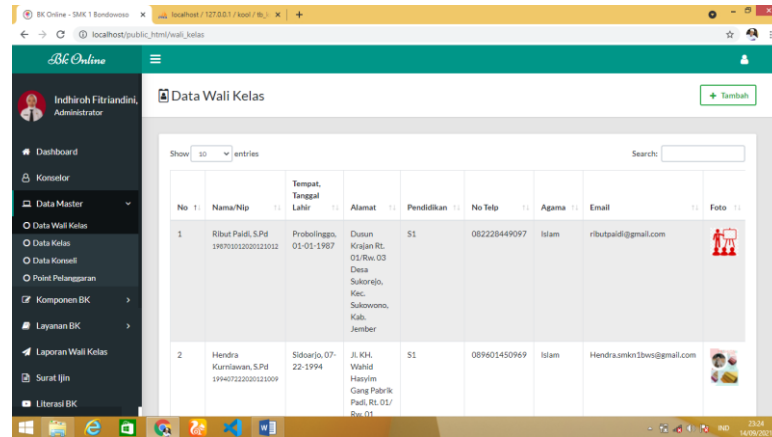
BK Online - SMK 1 Bondowoso ×
localhost / 127.0.0.1 / kool / tb_l ×
+
localhost/public_html/wali_kelas

Bk Online
Indhiroh Fitriandini, Administrator
Dashboard
Konselor
Data Master
Data Wali Kelas
Data Kelas
Data Konseli
Point Pelanggaran
Komponen BK
Layanan BK
Laporan Wali Kelas
Surat Ijin
Literasi BK

Data Wali Kelas
+ Tambah

Show 10 entries
Search:

| No | Nama/Nip | Tempat, Tanggal Lahir | Alamat | Pendidikan | No Telp | Agama | Email | Foto |
|---|---|---|---|---|---|---|---|---|
| 1 | Ributt Paidi, S.Pd 198701012020121012 | Probolinggo, 01-01-1987 | Dusun Krajan Rt. 01/Rw.03 Desa Sukorejo, Kec. Sukowono, Kab. Jember | S1 | 082228449097 | Islam | ributpaidi@gmail.com | |
| 2 | Hendra Kurniawan, S.Pd 199407222020121009 | Sidoarjo, 07-22-1994 | Jl. KH. Wahid Hasyim Gang Pabrik Padi, Rt. 01/ Rw. 01 | S1 | 089601450969 | Islam | Hendra.smkn1bws@gmail.com | |

IND 23:24 16/09/2021